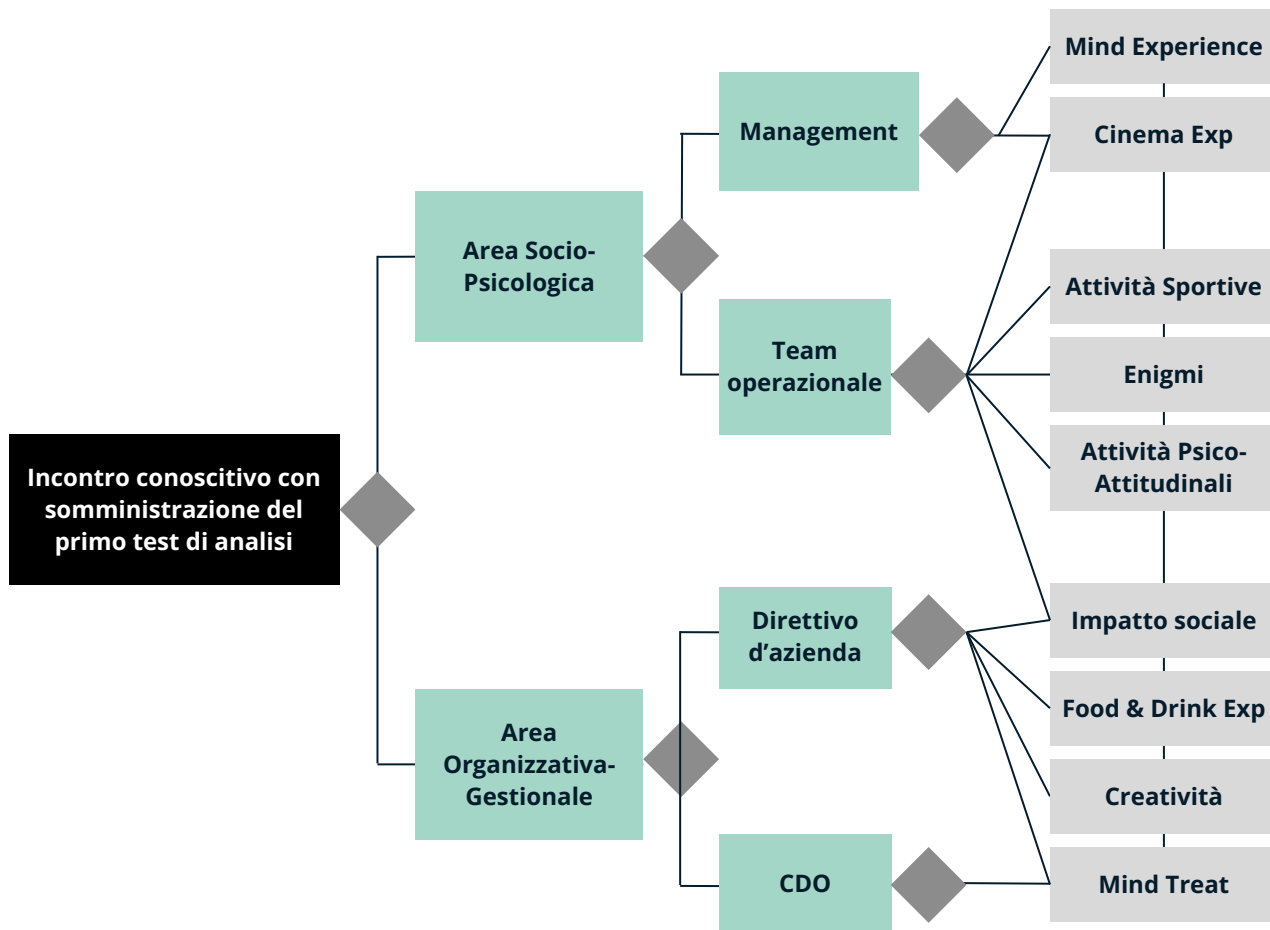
Incontro conoscitivo con somministrazione del primo test di analisi

Area Socio-Psicologica

Area Organizzativa-Gestionale

Management

Team operazionale

Direttivo d'azienda

CDO

Mind Experience

Cinema Exp

Attività Sportive

Enigmi

Attività Psico-Attitudinali

Impatto sociale

Food & Drink Exp

Creatività

Mind Treat